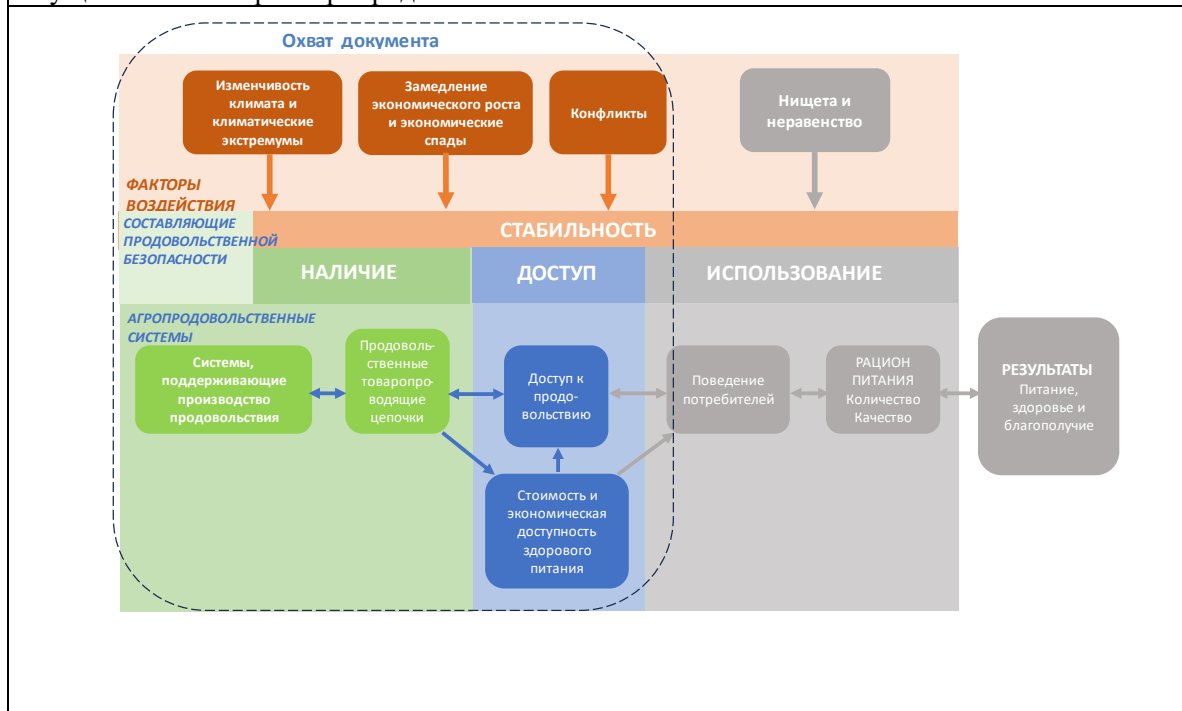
Охват документа

Изменчивость климата и климатические экстремумы

Замедление экономического роста и экономические спады

Конфликты

Нищета и неравенство

ФАКТОРЫ ВОЗДЕЙСТВИЯ

СОСТАВЛЯЮЩИЕ ПРОДОВОЛЬСТВЕННОЙ БЕЗОПАСНОСТИ

СТАБИЛЬНОСТЬ

НАЛИЧИЕ

ДОСТУП

ИСПОЛЬЗОВАНИЕ

АГРОПРОДОВОЛЬСТВЕННЫЕ СИСТЕМЫ

Системы, поддерживающие производство продовольствия

Продовольственные товаропроводящие цепочки

Доступ к продовольствию

Поведение потребителей

РАЦИОН ПИТАНИЯ Количество Качество

РЕЗУЛЬТАТЫ Питание, здоровье и благополучие

Стоимость и экономическая доступность здорового питания